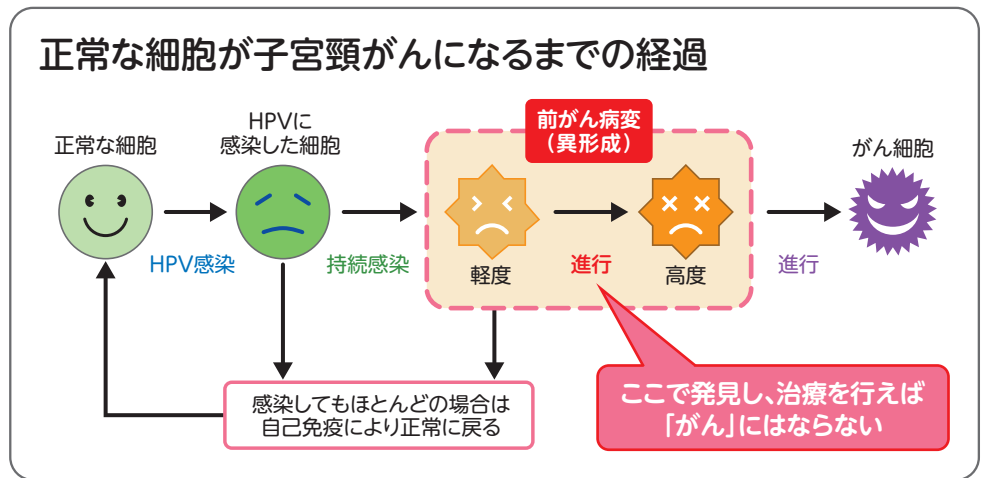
正常な細胞が子宮頸がんになるまでの経過

正常な細胞

HPV感染

HPVに感染した細胞

持続感染

前がん病変（異形成）

軽度

進行

高度

進行

がん細胞

感染してもほとんどの場合は自己免疫により正常に戻る

ここで発見し、治療を行えば「がん」にはならない